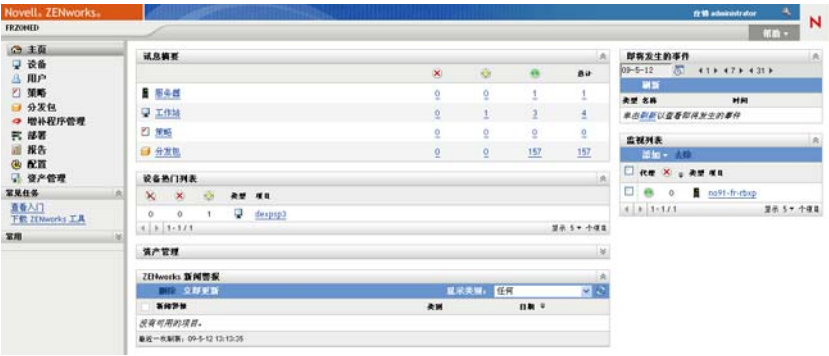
Novell. ZENworks.
注销 administrator
FRZONED
帮助 ▾
N

主页
设备
用户
策略
分发包
增补程序管理
部署
报告
配置
资产管理

常见任务
查看入门
下载 ZENworks 工具

常用

设备概要

|  | ✕ | ◆ | ● | 总计 |
|---|---|---|---|---|
| 服务器 | 0 | 0 | 1 | 1 |
| 工作站 | 0 | 1 | 3 | 4 |
| 策略 | 0 | 0 | 0 | 0 |
| 分发包 | 0 | 0 | 157 | 157 |

设备热门列表

| ✕ | ✕ | ◆ | 类型 | 项目 |
|---|---|---|---|---|
| 0 | 0 | 1 |  | dexpsp3 |

1 - 1 / 1
显示 5 ▾ 个项目

资产管理

ZENworks 新闻警报
删除 立即更新
显示类别: 任何
新闻警报 类别 日期
没有可用的项目。
最近一次刷新: 09-5-12 13:13:35

即将发生的事件
09-5-12
刷新
类型 名称 时间
单击刷新以查看即将发生的事件

监视列表
添加 ▾ 去除
代理 ✕ 类型 项目
0 no91-fr-rbxp
1 - 1 / 1
显示 5 ▾ 个项目